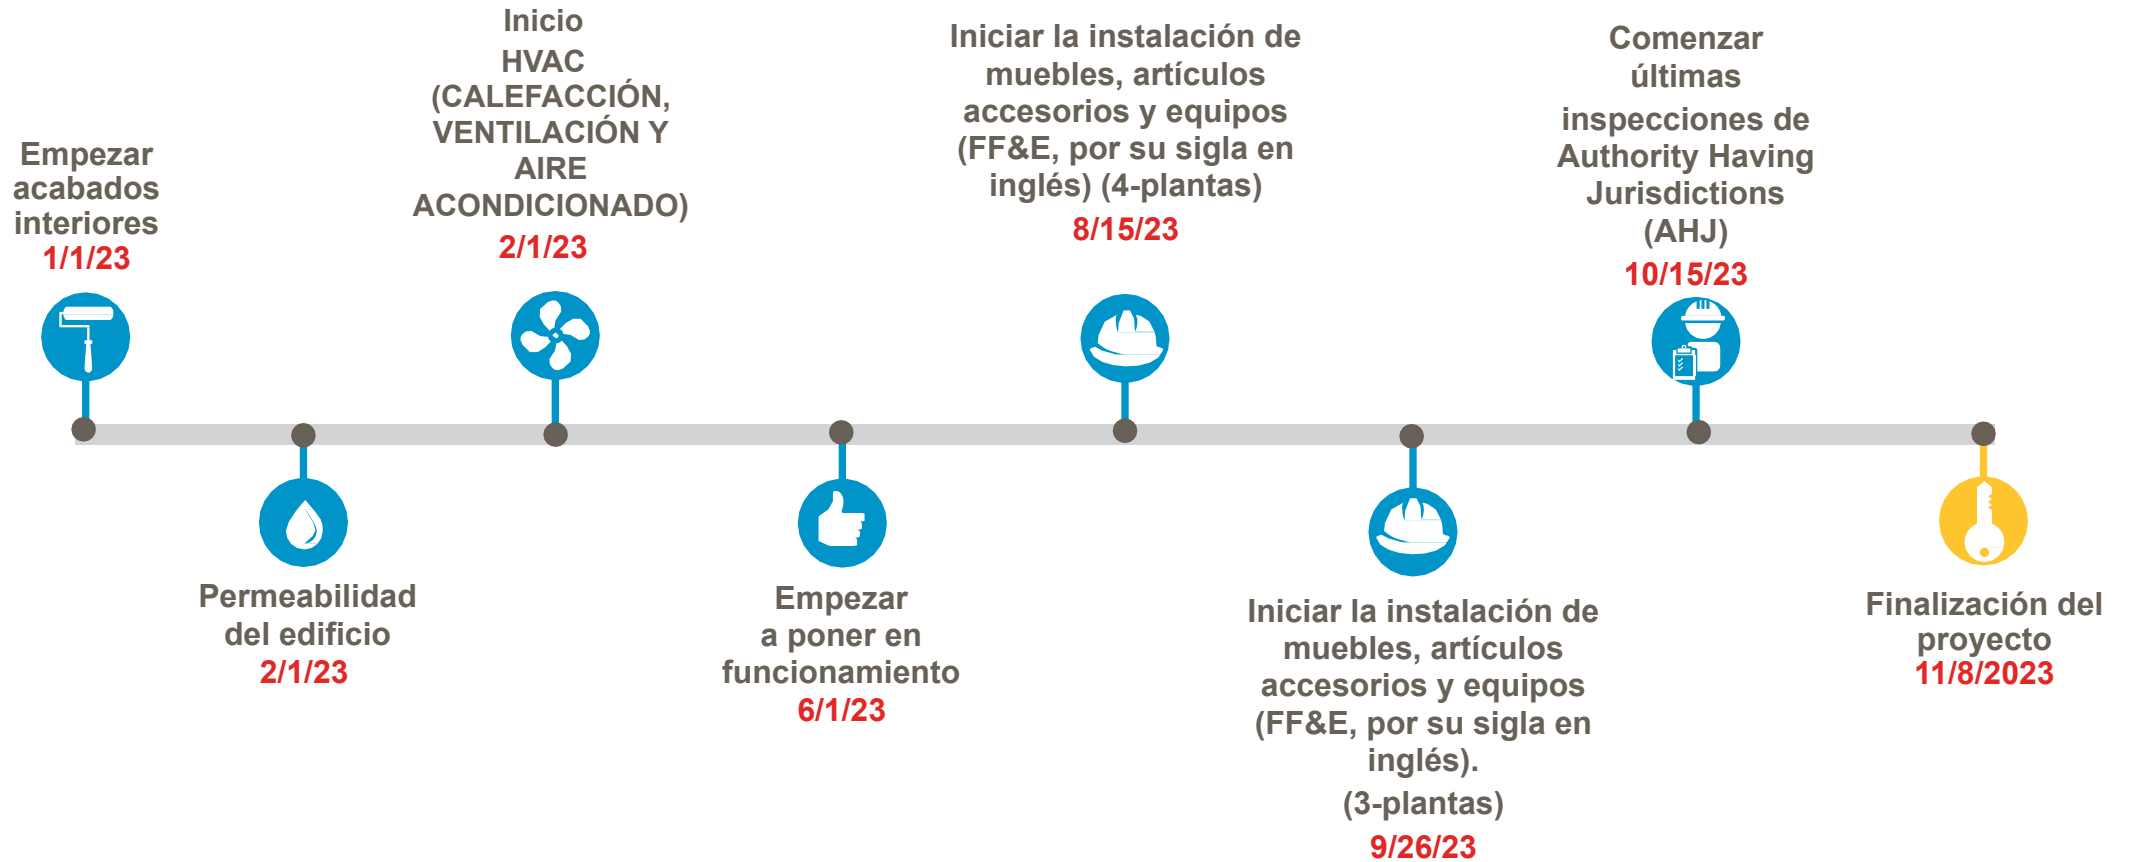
Empezar acabados interiores
1/1/23

Permeabilidad del edificio
2/1/23

Inicio
HVAC (CALEFACCIÓN, VENTILACIÓN Y AIRE ACONDICIONADO)
2/1/23

Empezar a poner en funcionamiento
6/1/23

Iniciar la instalación de muebles, artículos accesorios y equipos (FF&E, por su sigla en inglés) (4-plantas)
8/15/23

Iniciar la instalación de muebles, artículos accesorios y equipos (FF&E, por su sigla en inglés).
(3-plantas)
9/26/23

Comenzar últimas
inspecciones de Authority Having Jurisdictions (AHJ)
10/15/23

Finalización del proyecto
11/8/2023